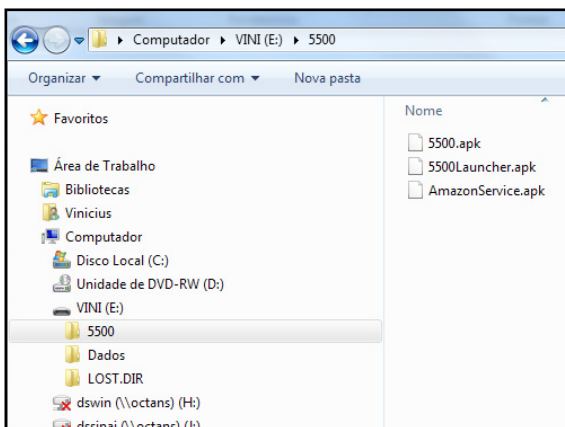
▸ Computador ▸ VINI (E:) ▸ 5500

Organizar ▾ Compartilhar com ▾ Nova pasta

Favoritos

Área de Trabalho
Bibliotecas
Vinicius
Computador
Disco Local (C:)
Unidade de DVD-RW (D:)
VINI (E:)
5500
Dados
LOST.DIR
dswin (\\octans) (H:)
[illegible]

Nome
5500.apk
5500Launcher.apk
AmazonService.apk